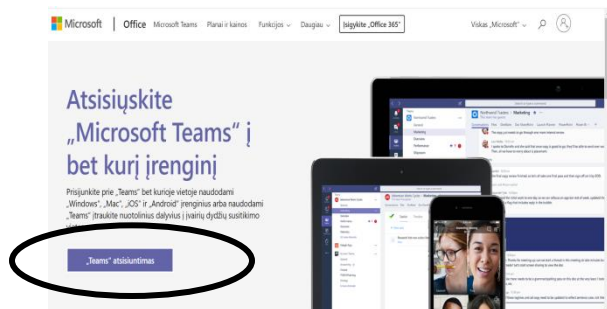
Microsoft | Office Microsoft Teams Planai ir kainos Funkcijos Daugiau Įsigykite „Office 365" Viskas „Microsoft"

Atsisiųskite „Microsoft Teams" į bet kurį įrenginį

Prisijunkite prie „Teams" bet kurioje vietoje naudodami „Windows", „Mac", „iOS" ir „Android" įrenginius arba naudodami „Teams" įtraukite nuotolinius dalyvius į įvairių dydžių susitikimo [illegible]

„Teams" atsisiuntimas